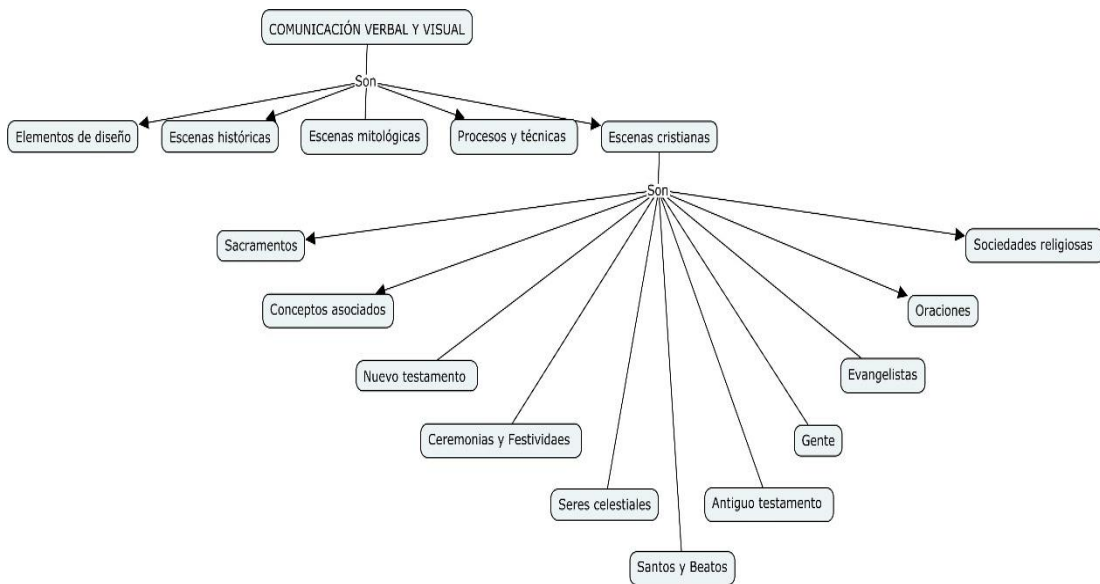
COMUNICACIÓN VERBAL Y VISUAL

Son

Elementos de diseño

Escenas históricas

Escenas mitológicas

Procesos y técnicas

Escenas cristianas

Son

Sacramentos

Sociedades religiosas

Conceptos asociados

Oraciones

Nuevo testamento

Evangelistas

Ceremonias y Festividaes

Gente

Seres celestiales

Antiguo testamento

Santos y Beatos